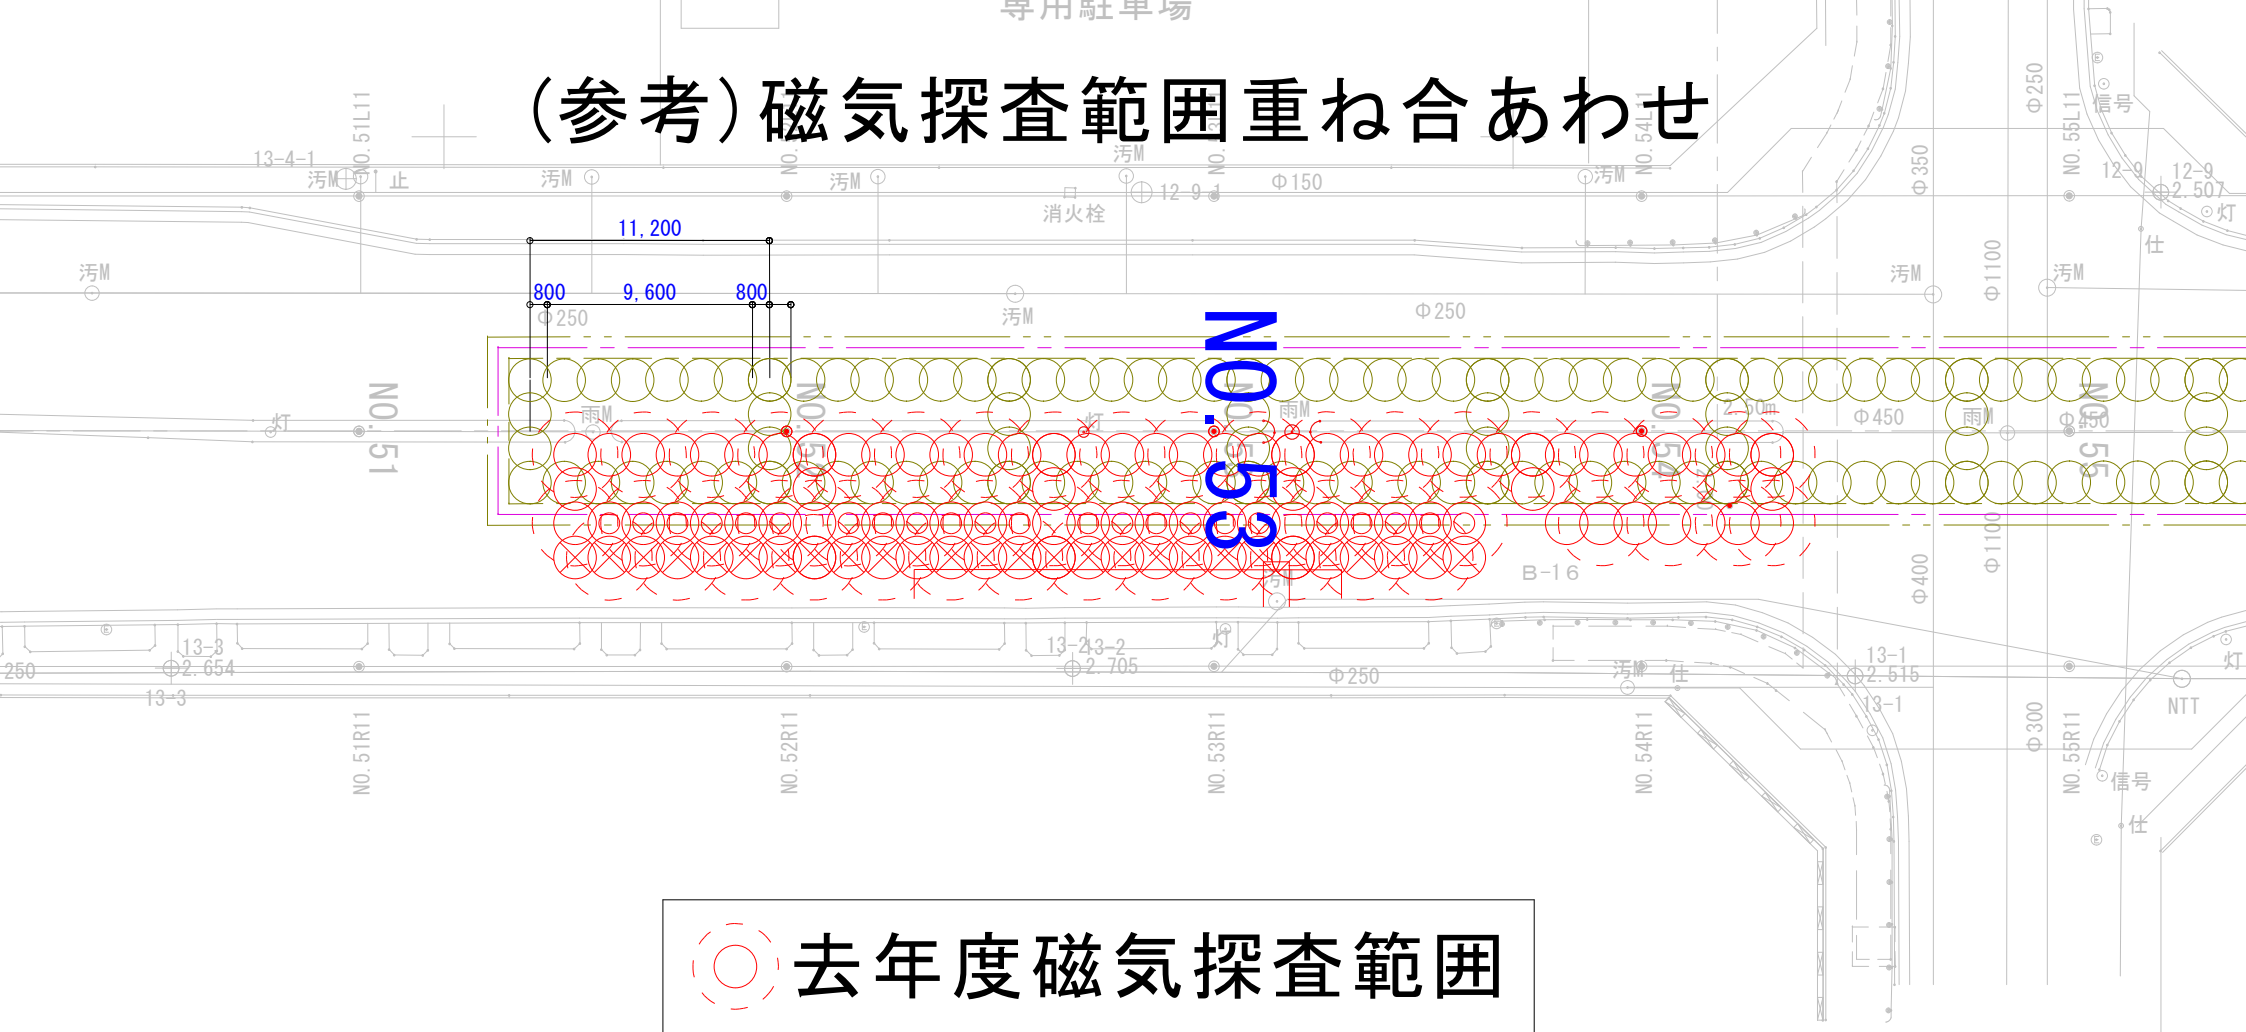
専用駐車場

(参考)磁気探査範囲重ね合あわせ

13-4-1
NO.51L11
汚M
止
汚M
NO.
汚M
汚M
消火栓
12-9-1
Φ150
NO.
汚M
NO.54L
Φ350
Φ250
NO.55L11
信号
12-9
12-9
2.507
灯
仕
11,200
800
9,600
800
Φ250
汚M
汚M
汚M
Φ1100
汚M
Φ250
NO.53
NO.51
灯
雨M
NO.52
灯
NO.
雨M
NO.54
Φ450
雨M
Φ450
NO.55
B-16
Φ1100
Φ400
250
13-3
2.654
13-3
13-2
13-2
2.705
灯
Φ250
汚M
仕
13-1
2.615
13-1
灯
NTT
Φ300
NO.51R11
NO.52R11
NO.53R11
NO.54R11
NO.55R11
信号
仕

去年度磁気探査範囲